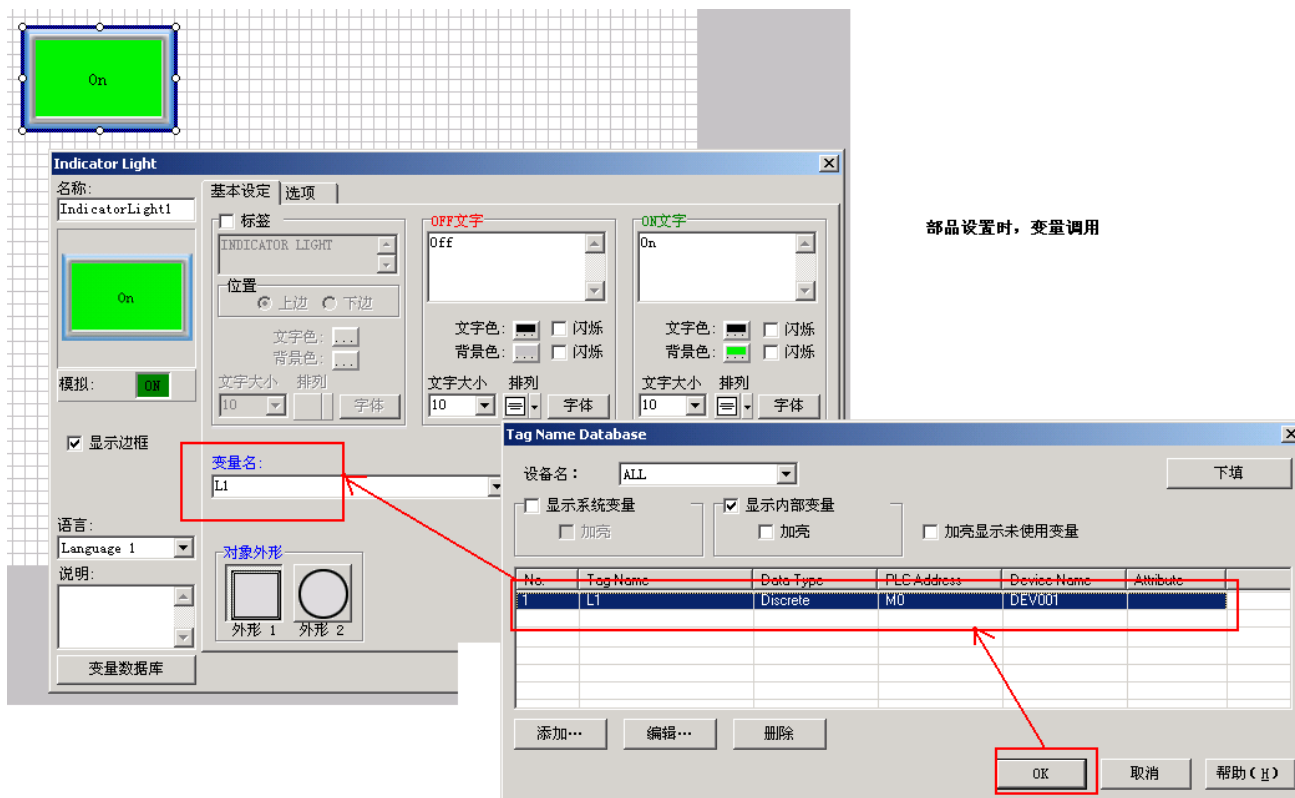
On

Indicator Light

名称:
IndicatorLight1

On

模拟: ON

显示边框

语言:
Language 1

说明:

变量数据库

基本设定 选项

标签
INDICATOR LIGHT

位置
上边 下边
文字色:
背景色:
文字大小 排列
10 字体

OFF文字
Off
文字色: 闪烁
背景色: 闪烁
文字大小 排列
10 字体

ON文字
On
文字色: 闪烁
背景色: 闪烁
文字大小 排列
10 字体

变量名:
L1

对象外形
外形 1 外形 2

部品设置时，变量调用

Tag Name Database

设备名: ALL
下填

显示系统变量
加亮
显示内部变量
加亮
加亮显示未使用变量

| No. | Tag Name | Data Type | PLC Address | Device Name | Attribute |
|---|---|---|---|---|---|
| 1 | L1 | Discrete | M0 | DEV001 | |

添加… 编辑… 删除

OK 取消 帮助(H)